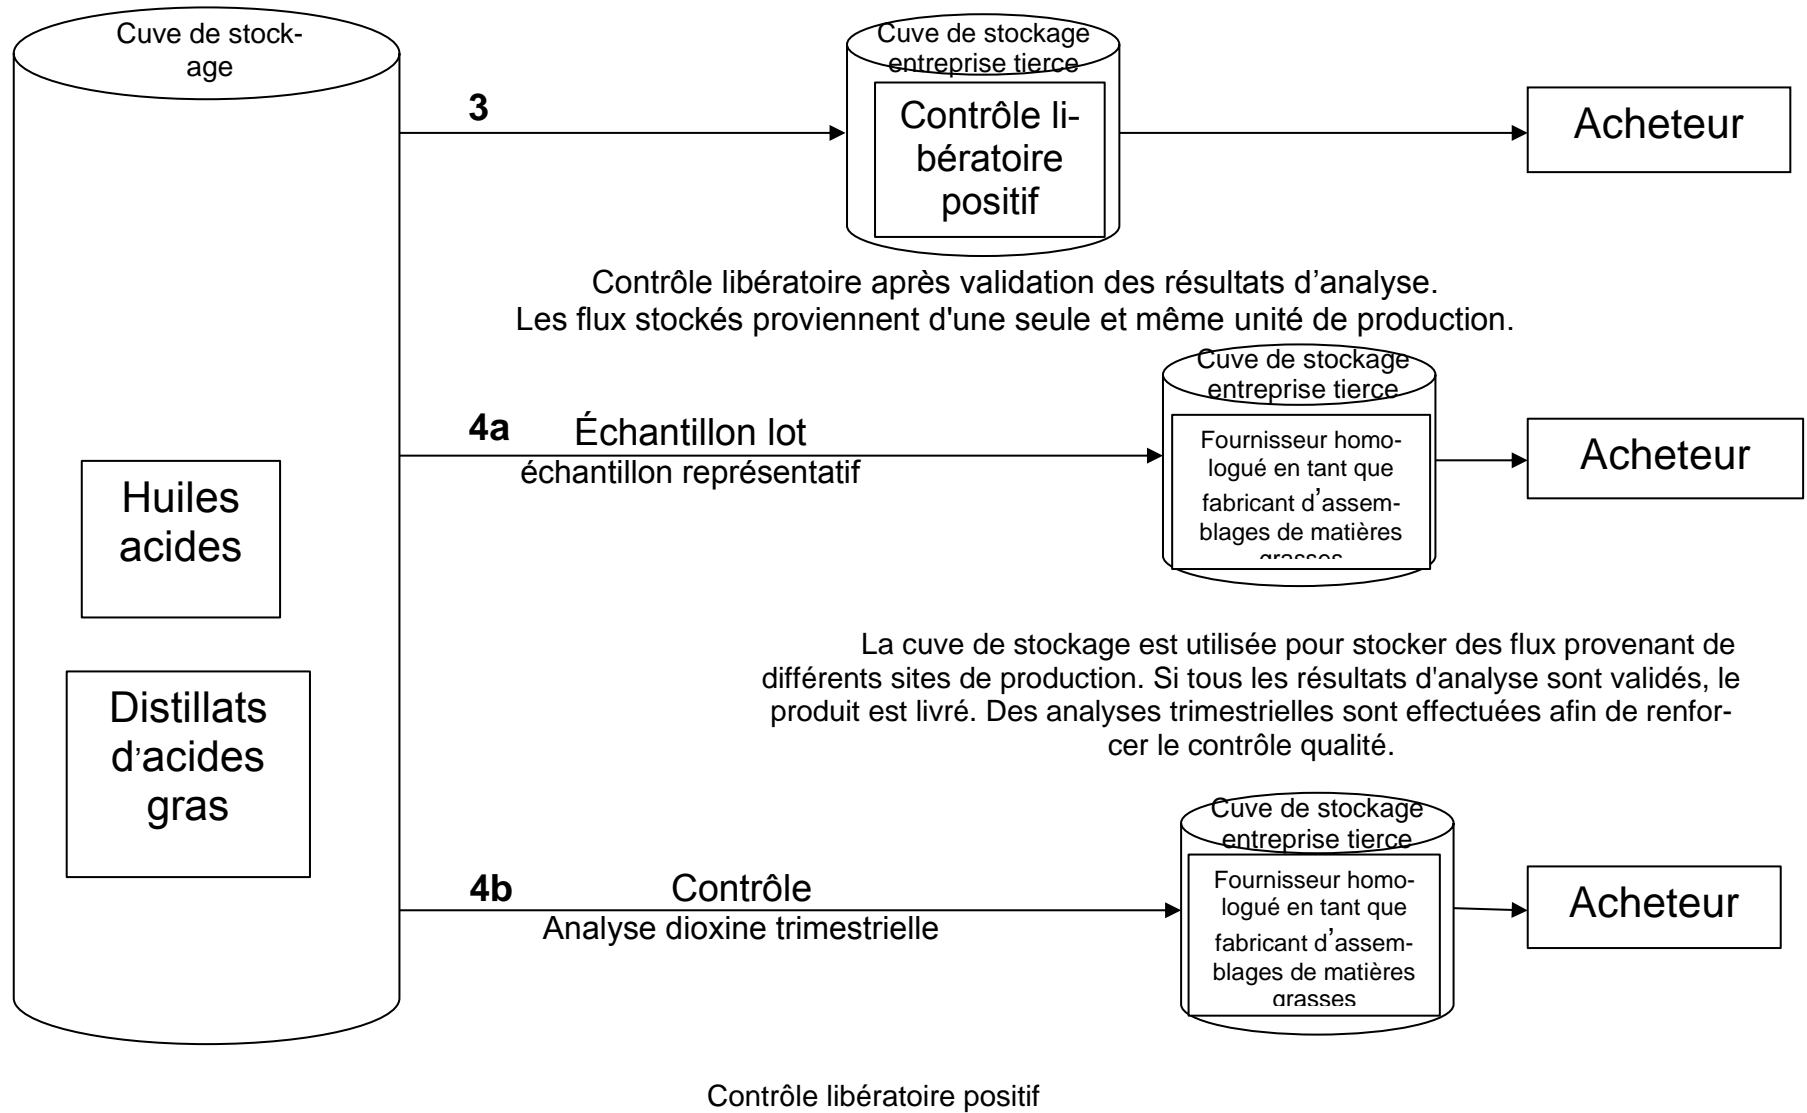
Cuve de stockage

Huiles acides

Distillats d'acides gras

3

Cuve de stockage entreprise tierce

Contrôle libératoire positif

Acheteur

Contrôle libératoire après validation des résultats d'analyse. Les flux stockés proviennent d'une seule et même unité de production.

4a Échantillon lot
échantillon représentatif

Cuve de stockage entreprise tierce

Fournisseur homologué en tant que fabricant d'assemblages de matières grasses

Acheteur

La cuve de stockage est utilisée pour stocker des flux provenant de différents sites de production. Si tous les résultats d'analyse sont validés, le produit est livré. Des analyses trimestrielles sont effectuées afin de renforcer le contrôle qualité.

4b Contrôle
Analyse dioxine trimestrielle

Cuve de stockage entreprise tierce

Fournisseur homologué en tant que fabricant d'assemblages de matières grasses

Acheteur

Contrôle libératoire positif